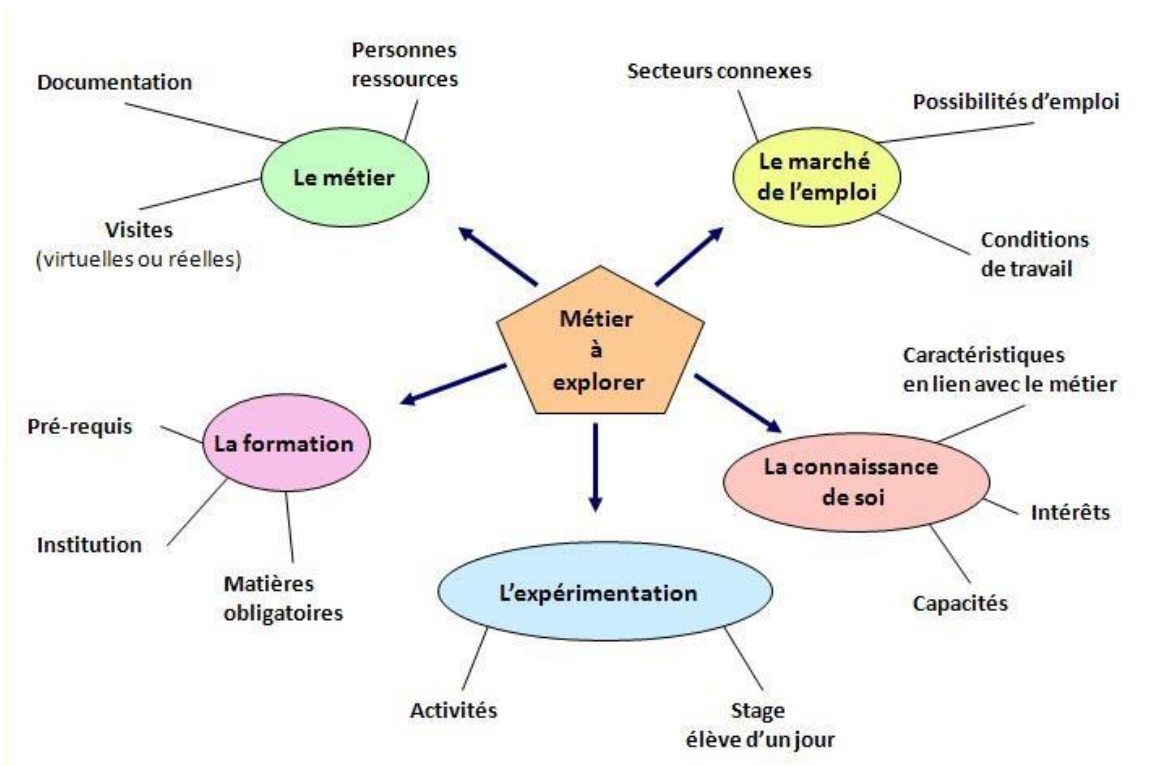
Documentation

Personnes ressources

Le métier

Visites (virtuelles ou réelles)

Secteurs connexes

Possibilités d'emploi

Le marché de l'emploi

Conditions de travail

Métier à explorer

Pré-requis

La formation

Institution

Matières obligatoires

Caractéristiques en lien avec le métier

La connaissance de soi

Intérêts

Capacités

L'expérimentation

Activités

Stage élève d'un jour